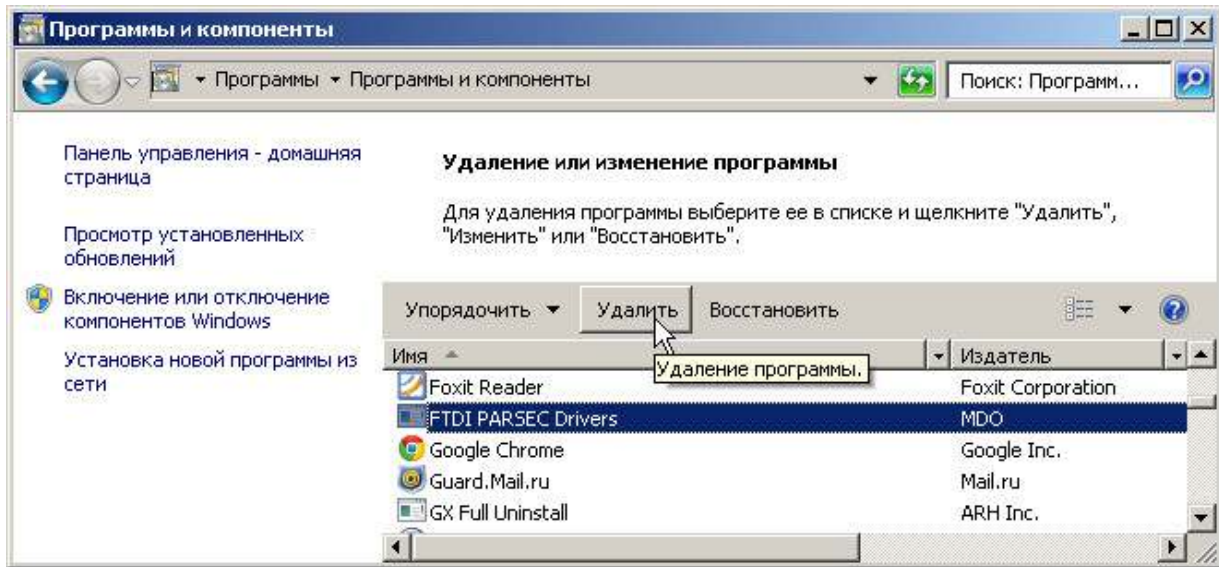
Программы и компоненты

▸ Программы ▸ Программы и компоненты

Поиск: Программ...

Панель управления - домашняя страница

Просмотр установленных обновлений

Включение или отключение компонентов Windows

Установка новой программы из сети

Удаление или изменение программы

Для удаления программы выберите ее в списке и щелкните "Удалить", "Изменить" или "Восстановить".

Упорядочить ▾ Удалить Восстановить

| Имя | Издатель |
|---|---|
| Foxit Reader | Foxit Corporation |
| FTDI PARSEC Drivers | MDO |
| Google Chrome | Google Inc. |
| Guard.Mail.ru | Mail.ru |
| GX Full Uninstall | ARH Inc. |

Удаление программы.